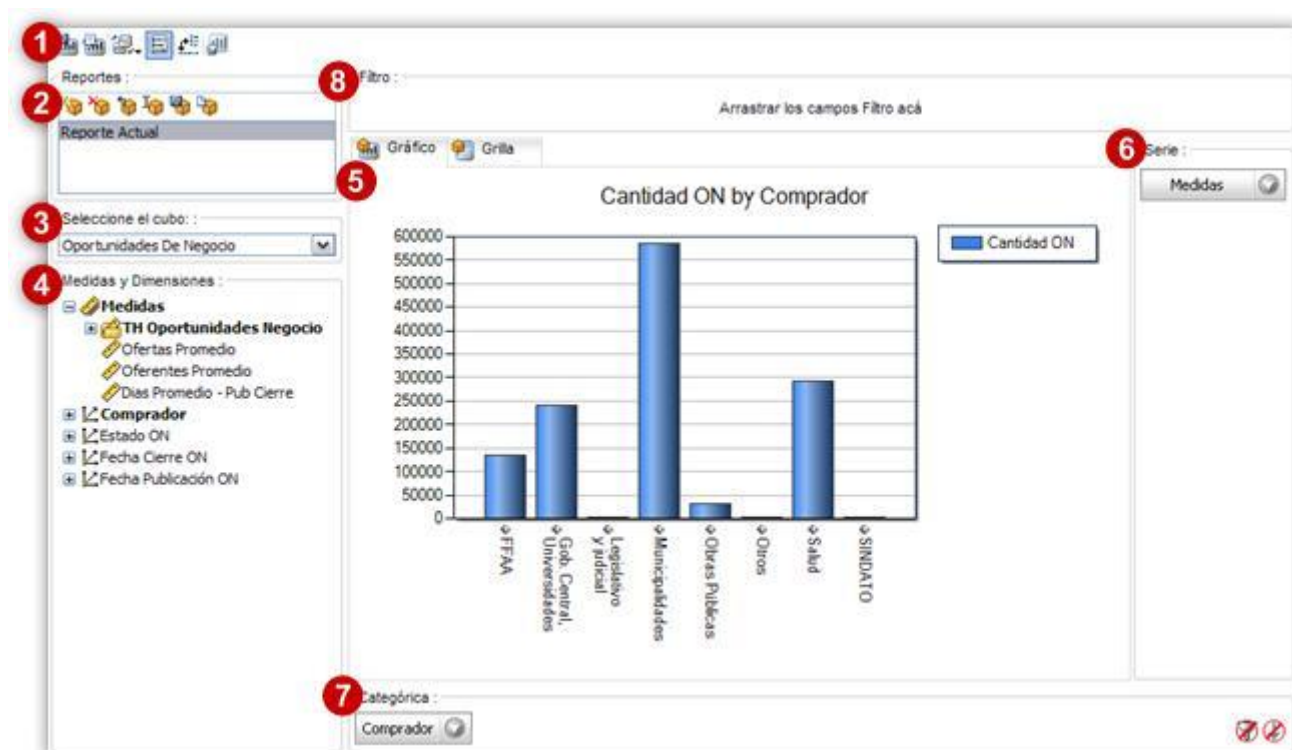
1
Reportes :
2
Reporte Actual
3
Seleccione el cubo: :
Oportunidades De Negocio
4
Medidas y Dimensiones :
Medidas
TH Oportunidades Negocio
Ofertas Promedio
Oferentes Promedio
Dias Promedio - Pub Cierre
Comprador
Estado ON
Fecha Cierre ON
Fecha Publicación ON
8
Filtro :
Arrastrar los campos Filtro acá
Gráfico
Grilla
5
Cantidad ON by Comprador

| |
|---|
| 600000 |
| 550000 |
| 500000 |
| 450000 |
| 400000 |
| 350000 |
| 300000 |
| 250000 |
| 200000 |
| 150000 |
| 100000 |
| 50000 |
| 0 |

FFAA
Gob. Central, Universidades
Legislativo y judicial
Municipalidades
Obras Públicas
Otros
Salud
SINDATO

Cantidad ON
6
Serie :
Medidas
7
Categórica :
Comprador